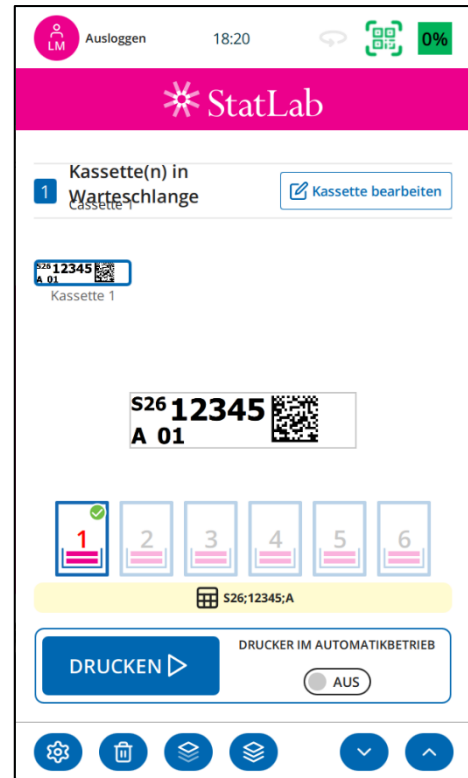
LM Ausloggen 18:20 0%

StatLab

1 Kassette(n) in Warteschlange
Cassette 1

Kassette bearbeiten

S26 12345
A 01
Kassette 1

S26 12345
A 01

1 2 3 4 5 6

S26;12345;A

DRUCKEN

DRUCKER IM AUTOMATIKBETRIEB

AUS